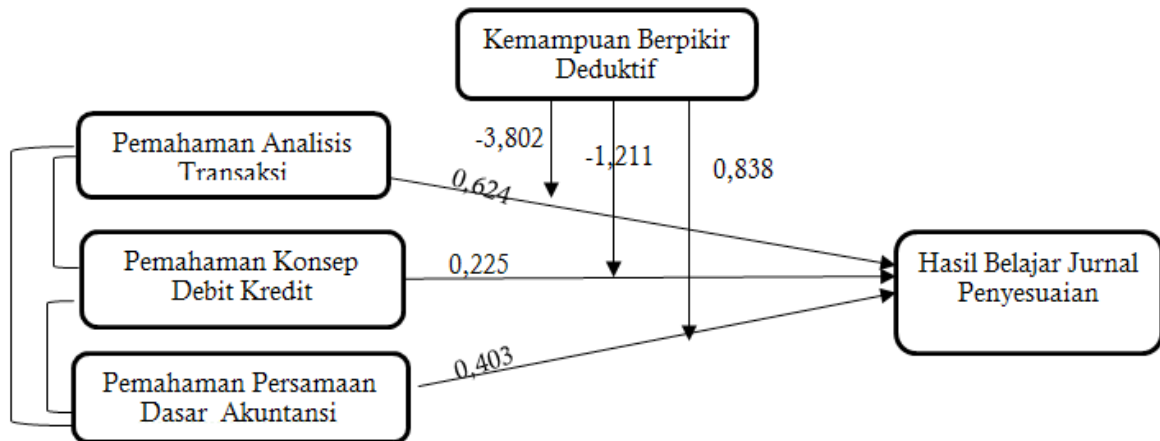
Kemampuan Berpikir Deduktif

Pemahaman Analisis Transaksi

-3,802

-1,211

0,838

0,624

Pemahaman Konsep Debit Kredit

0,225

Hasil Belajar Jurnal Penyesuaian

Pemahaman Persamaan Dasar Akuntansi

0,403